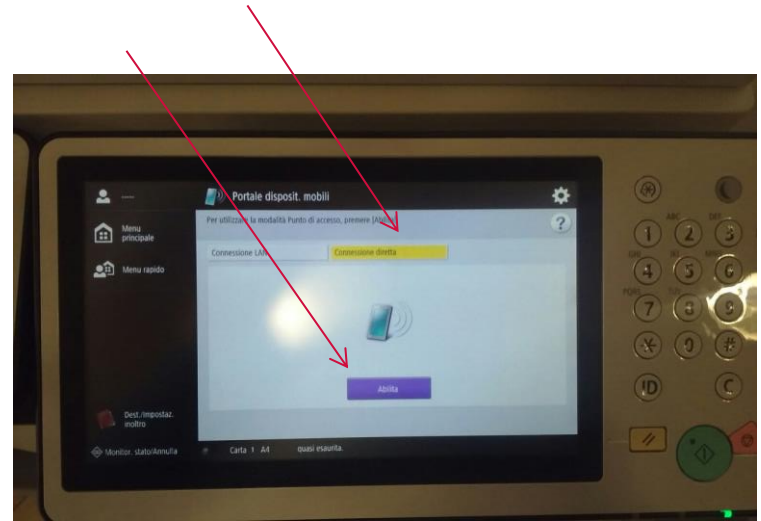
Portale disposit. mobili

Menu principale

Menu rapido

Per utilizzare la modalità Punto di accesso, premere [Abilita].

?

Connessione LAN

Connessione diretta

Abilita

Dest./Impostaz. inoltro

Monitor. stato/Annulla

Carta 1 A4 quasi esaurita.

1 2 ABC 3 DEF 4 GHI 5 JKL 6 MNO 7 PQRS 8 TUV 9 WXYZ * 0 # ID C